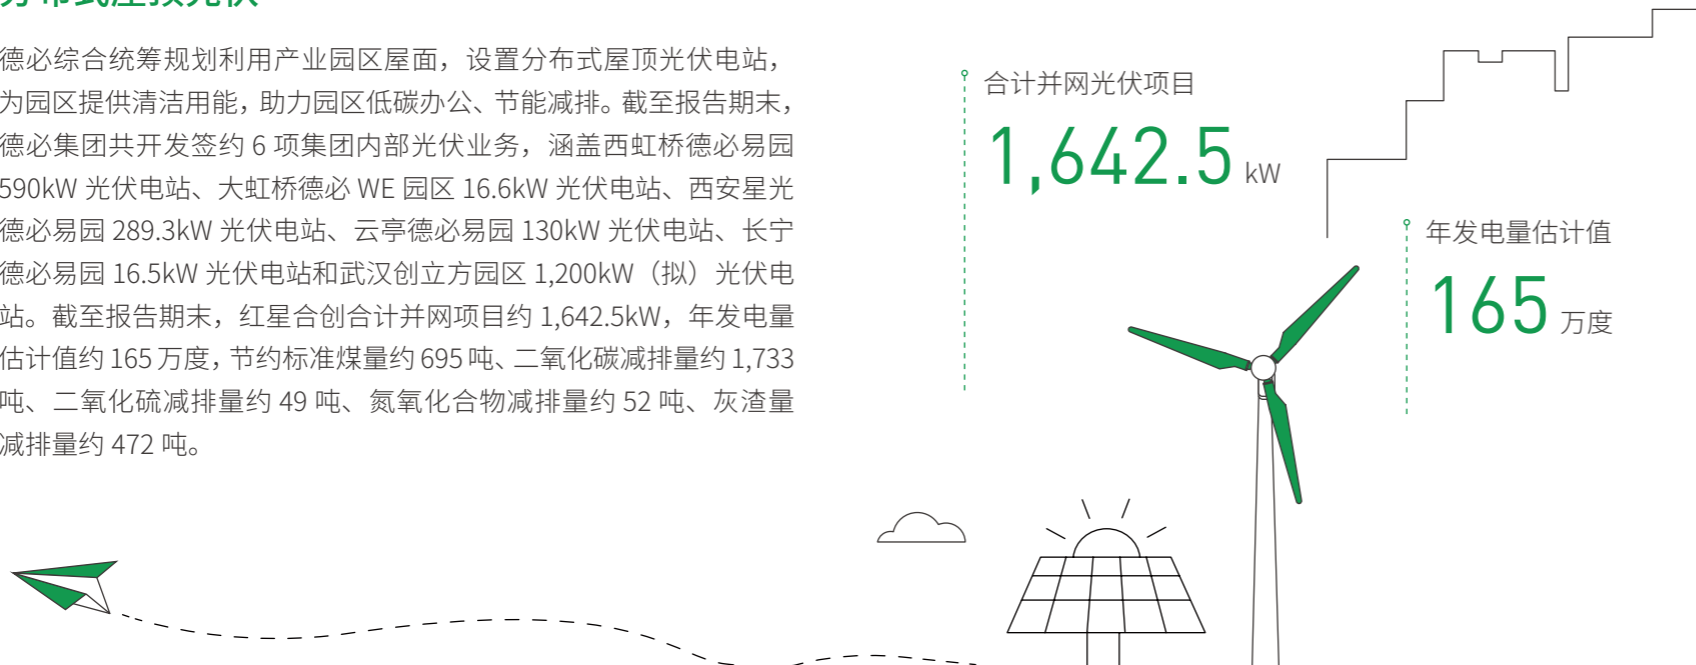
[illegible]

德必综合统筹规划利用产业园区屋面，设置分布式屋顶光伏电站，为园区提供清洁用能，助力园区低碳办公、节能减排。截至报告期末，德必集团共开发签约 6 项集团内部光伏业务，涵盖西虹桥德必易园 590kW 光伏电站、大虹桥德必 WE 园区 16.6kW 光伏电站、西安星光德必易园 289.3kW 光伏电站、云亭德必易园 130kW 光伏电站、长宁德必易园 16.5kW 光伏电站和武汉创立方园区 1,200kW（拟）光伏电站。截至报告期末，红星合创合计并网项目约 1,642.5kW，年发电量估计值约 165 万度，节约标准煤量约 695 吨、二氧化碳减排量约 1,733 吨、二氧化硫减排量约 49 吨、氮氧化合物减排量约 52 吨、灰渣量减排量约 472 吨。

合计并网光伏项目

1,642.5 kW

年发电量估计值

165 万度